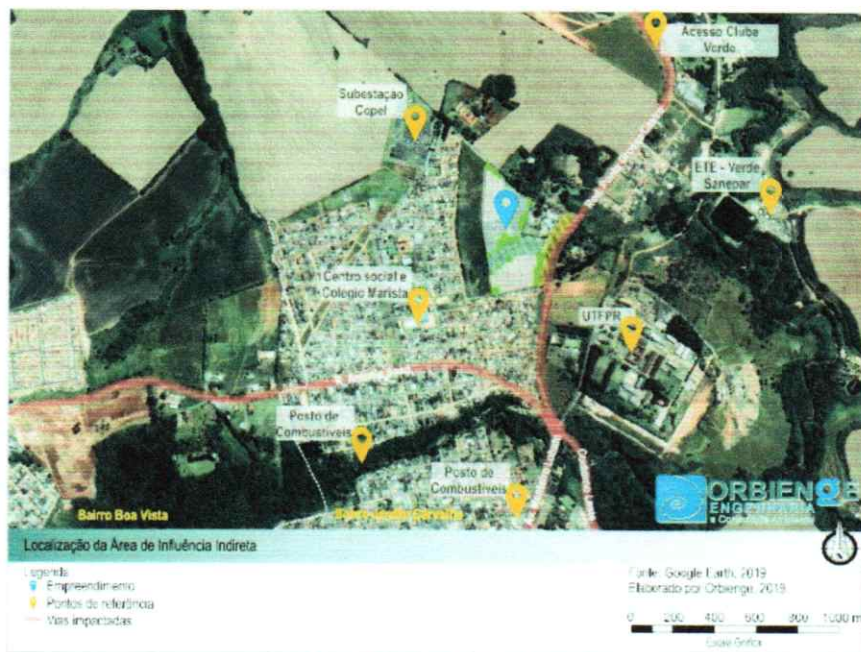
Acesso Clube Verde

Subestação Copel

ETE - Verde, Sanepar

Centro social e Colégio Marista

UTFPR

Posto de Combustíveis

Posto de Combustíveis

Bairro Boa Vista

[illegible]

ORBIENGE
ENGENHARIA
e Consultoria Ambiental

Localização da Área de Influência Indireta

Legenda
Empreendimento
Pontos de referência
Vias impactadas

Fonte: Google Earth, 2019
Elaborado por Orbienge, 2019

0 200 400 600 800 1000 m
Escala Gráfica